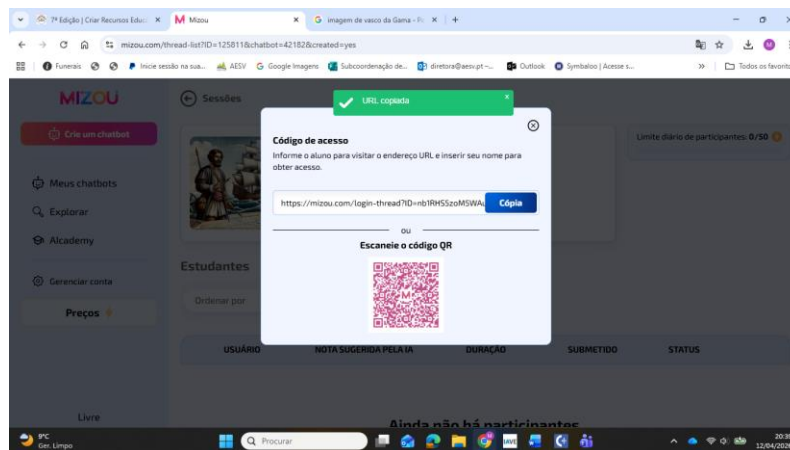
7ª Edição | Criar Recursos Educ ×
Mizou ×
imagem de vasco da Gama - P ×
+
mizou.com/thread-list?ID=125811&chatbot=42182&created=yes
Funerais
Inicie sessão na sua...
AESV
Google Imagens
Subcoordenação de...
diretora@aesv.pt -...
Outlook
Symbaloo | Acesse s...
Todos os favoritos
MIZOU
Sessões
URL copiada
Crie um chatbot
Meus chatbots
Explorar
AIcademy
Gerenciar conta
Preços
Livre
Limite diário de participantes: 0/50
Estudantes
Ordenar por
USUÁRIO
NOTA SUGERIDA PELA IA
DURAÇÃO
SUBMETIDO
STATUS
Ainda não há participantes
Código de acesso
Informe o aluno para visitar o endereço URL e inserir seu nome para obter acesso.
https://mizou.com/login-thread?ID=nb1RHS5zoM5WAu
Cópia
ou
Escaneie o código QR
9ºC
Gen. Limpo
Procurar
20:3
12/04/202